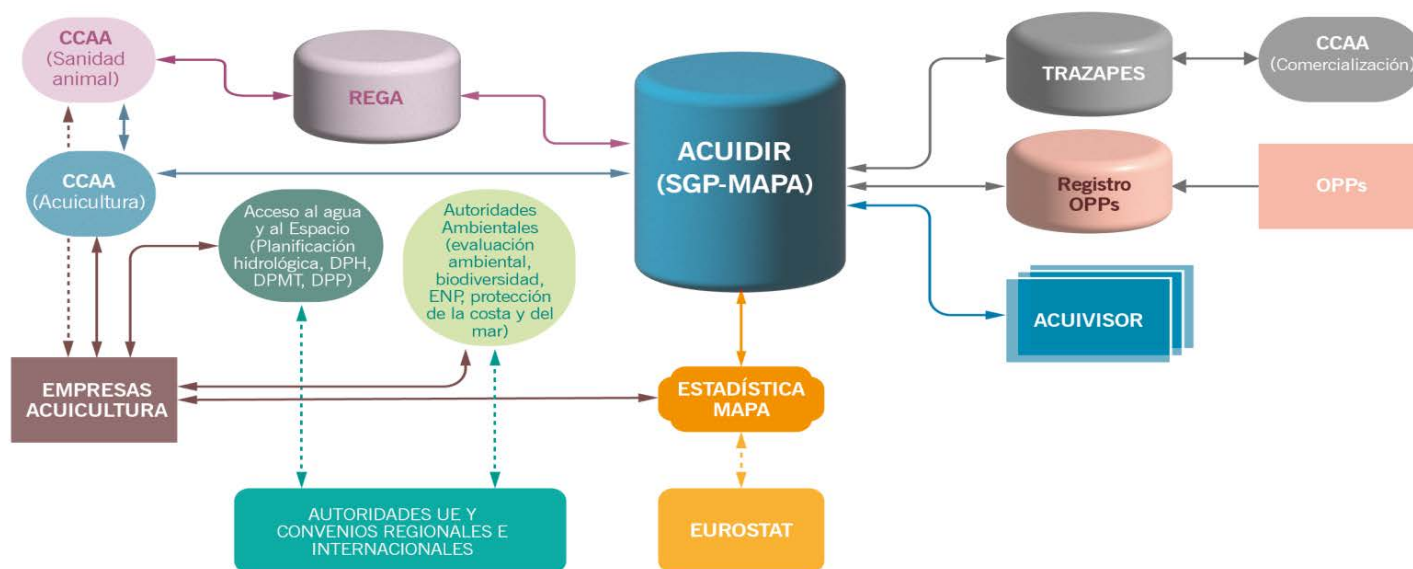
CCAA
(Sanidad animal)

REGA

ACUIDIR
(SGP-MAPA)

TRAZAPES

CCAA
(Comercialización)

CCAA
(Acuicultura)

Registro OPPs

OPPs

Acceso al agua y al Espacio (Planificación hidrológica, DPH, DPMT, DPP)

Autoridades Ambientales (evaluación ambiental, biodiversidad, ENP, protección de la costa y del mar)

ACUIVISOR

EMPRESAS ACUICULTURA

ESTADÍSTICA MAPA

AUTORIDADES UE Y CONVENIOS REGIONALES E INTERNACIONALES

EUROSTAT